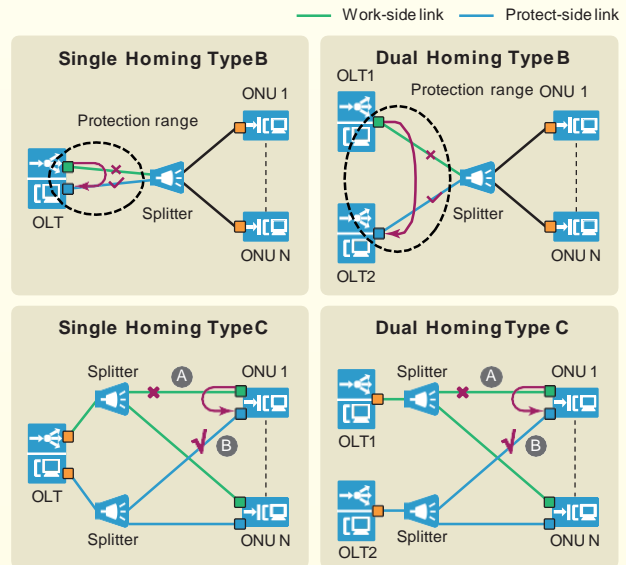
Work-side link
Protect-side link

Single Homing Type B
Protection range
ONU 1
OLT
Splitter
ONU N

Dual Homing Type B
OLT1
Protection range
ONU 1
Splitter
OLT2
ONU N

Single Homing Type C
Splitter
A
ONU 1
B
OLT
Splitter
ONU N

Dual Homing Type C
Splitter
A
ONU 1
OLT1
B
OLT2
Splitter
ONU N